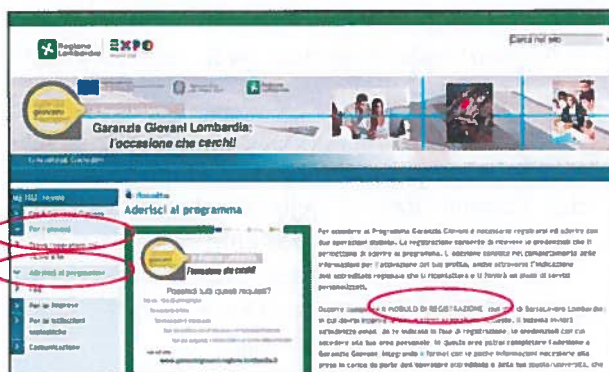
Regione Lombardia

EXPO

Cerca nel sito

Garanzia Giovani Lombardia: l'occasione che cerchi!

Per i giovani

Aderisci al programma

Per le imprese

Per le istituzioni scolastiche

Comunicazione

Aderisci al programma

l'occasione che cerchi

Possiedi tutti questi requisiti?

www.garanziagiovani.regione.lombardia.it

Per accedere al Programma Garanzia Giovani è necessario registrarsi ed aderire con due operazioni distinte. La registrazione consente di ricevere le credenziali che ti permettono di aderire al programma. L'adesione consiste nel completamento delle informazioni per l'attivazione del tuo profilo, anche attraverso l'indicazione dell'accreditato regionale che ti ricontatterà e ti fornirà un piano di servizi personalizzati.

Dovrai compilare il MODULO DI REGISTRAZIONE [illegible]

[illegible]